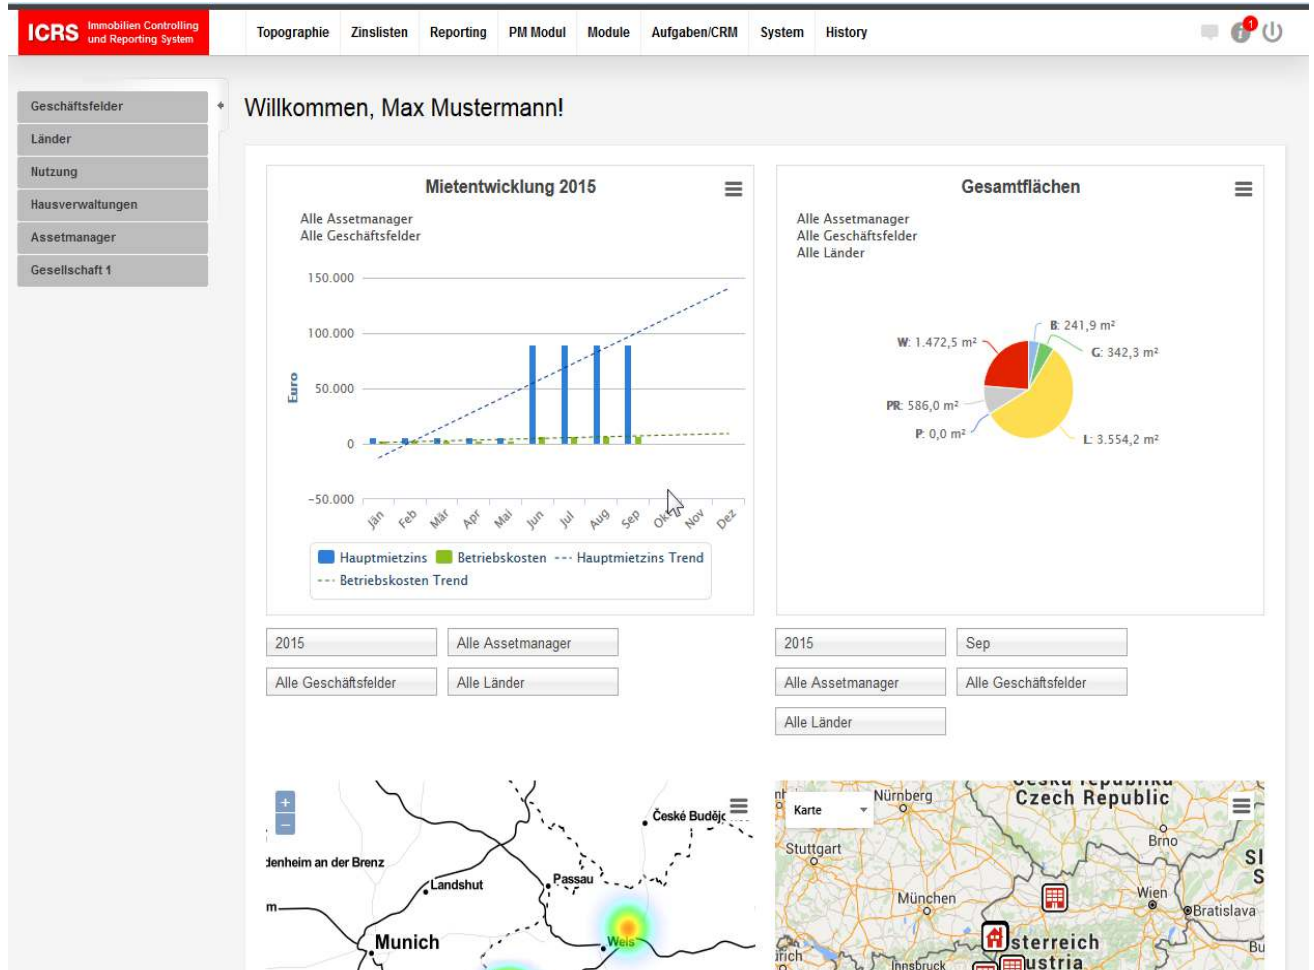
ICRS Immobilien Controlling und Reporting System

Topographie Zinslisten Reporting PM Modul Module Aufgaben/CRM System History

1

Geschäftsfelder
Länder
Nutzung
Hausverwaltungen
Assetmanager
Gesellschaft 1

Willkommen, Max Mustermann!

Mietentwicklung 2015

Alle Assetmanager
Alle Geschäftsfelder

150.000
100.000
50.000
0
-50.000
Euro

Jän Feb Mär Apr Mai Jun Jul Aug Sep Okt Nov Dez

Hauptmietzins Betriebskosten Hauptmietzins Trend
Betriebskosten Trend

Gesamtflächen

Alle Assetmanager
Alle Geschäftsfelder
Alle Länder

B: 241,9 m²
W: 1.472,5 m²
G: 342,3 m²
PR: 586,0 m²
P: 0,0 m²
L: 3.554,2 m²

2015
Alle Assetmanager
Alle Geschäftsfelder
Alle Länder

2015
Sep
Alle Assetmanager
Alle Geschäftsfelder
Alle Länder

+
−
České Buděj
denheim an der Brenz
Landshut
Passau
m
Munich
Wels

Karte
Nürnberg
Czech Republic
Brno
Stuttgart
München
Wien
Bratislava
Österreich
Austria
Innsbruck
rich
Sl
S
Bu
nh